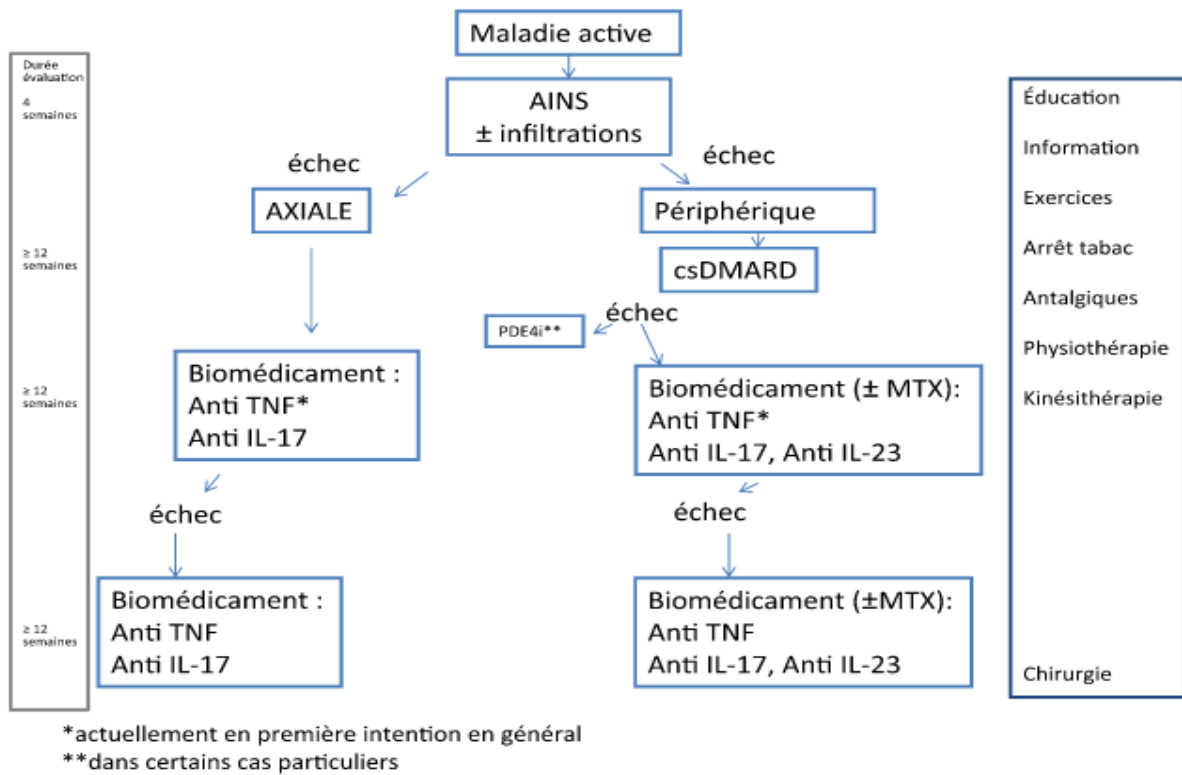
Durée évaluation

4 semaines

≥ 12 semaines

≥ 12 semaines

≥ 12 semaines

Maladie active

AINS
± infiltrations

échec

échec

AXIALE

Périphérique

csDMARD

échec

PDE4i**

Biomédicament :
Anti TNF*
Anti IL-17

Biomédicament (± MTX):
Anti TNF*
Anti IL-17, Anti IL-23

échec

échec

Biomédicament :
Anti TNF
Anti IL-17

Biomédicament (±MTX):
Anti TNF
Anti IL-17, Anti IL-23

Éducation

Information

Exercices

Arrêt tabac

Antalgiques

Physiothérapie

Kinésithérapie

Chirurgie

*actuellement en première intention en général
**dans certains cas particuliers